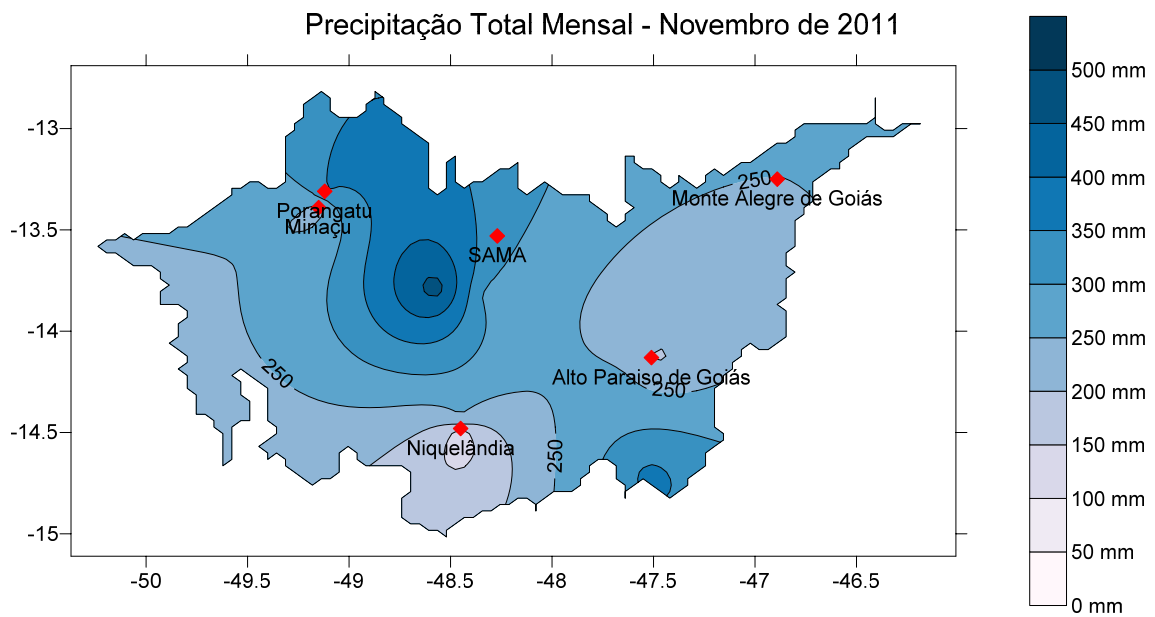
Precipitação Total Mensal - Novembro de 2011

-13
-13.5
-14
-14.5
-15

-50
-49.5
-49
-48.5
-48
-47.5
-47
-46.5

Porangatu
Minaçu
SAMA
Monte Alegre de Goiás
Alto Paraíso de Goiás
Niquelândia
250
250
250
250

500 mm
450 mm
400 mm
350 mm
300 mm
250 mm
200 mm
150 mm
100 mm
50 mm
0 mm